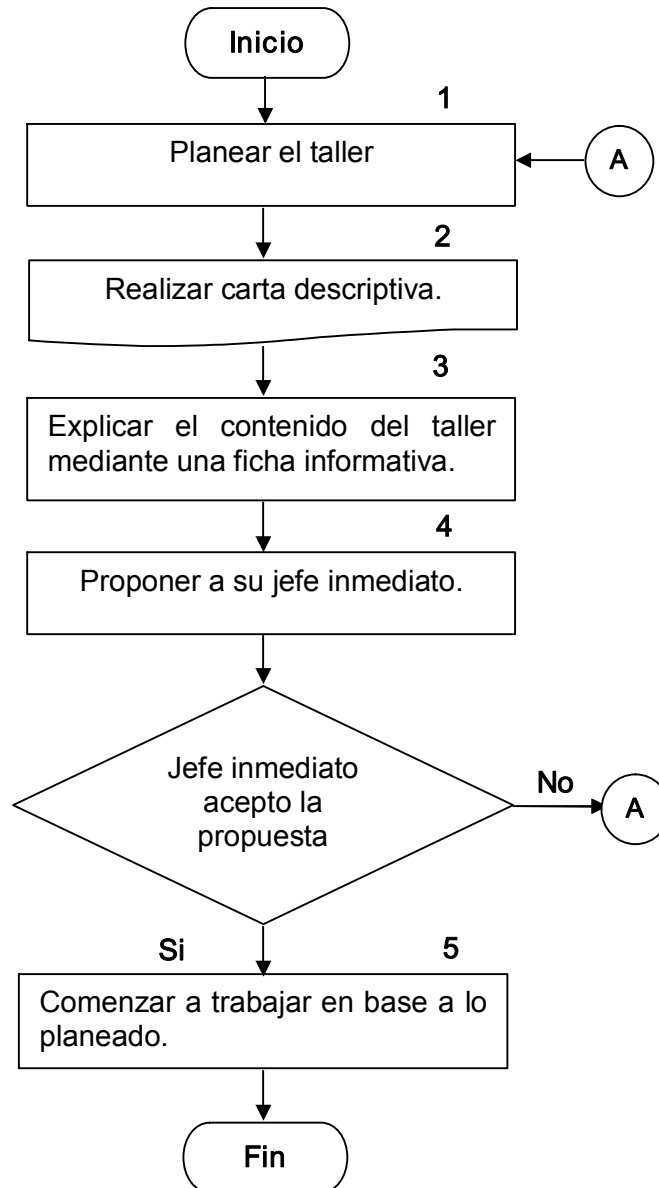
Inicio

1

Planear el taller

A

2

Realizar carta descriptiva.

3

Explicar el contenido del taller mediante una ficha informativa.

4

Proponer a su jefe inmediato.

Jefe inmediato acepto la propuesta

No

A

Si

5

Comenzar a trabajar en base a lo planeado.

Fin